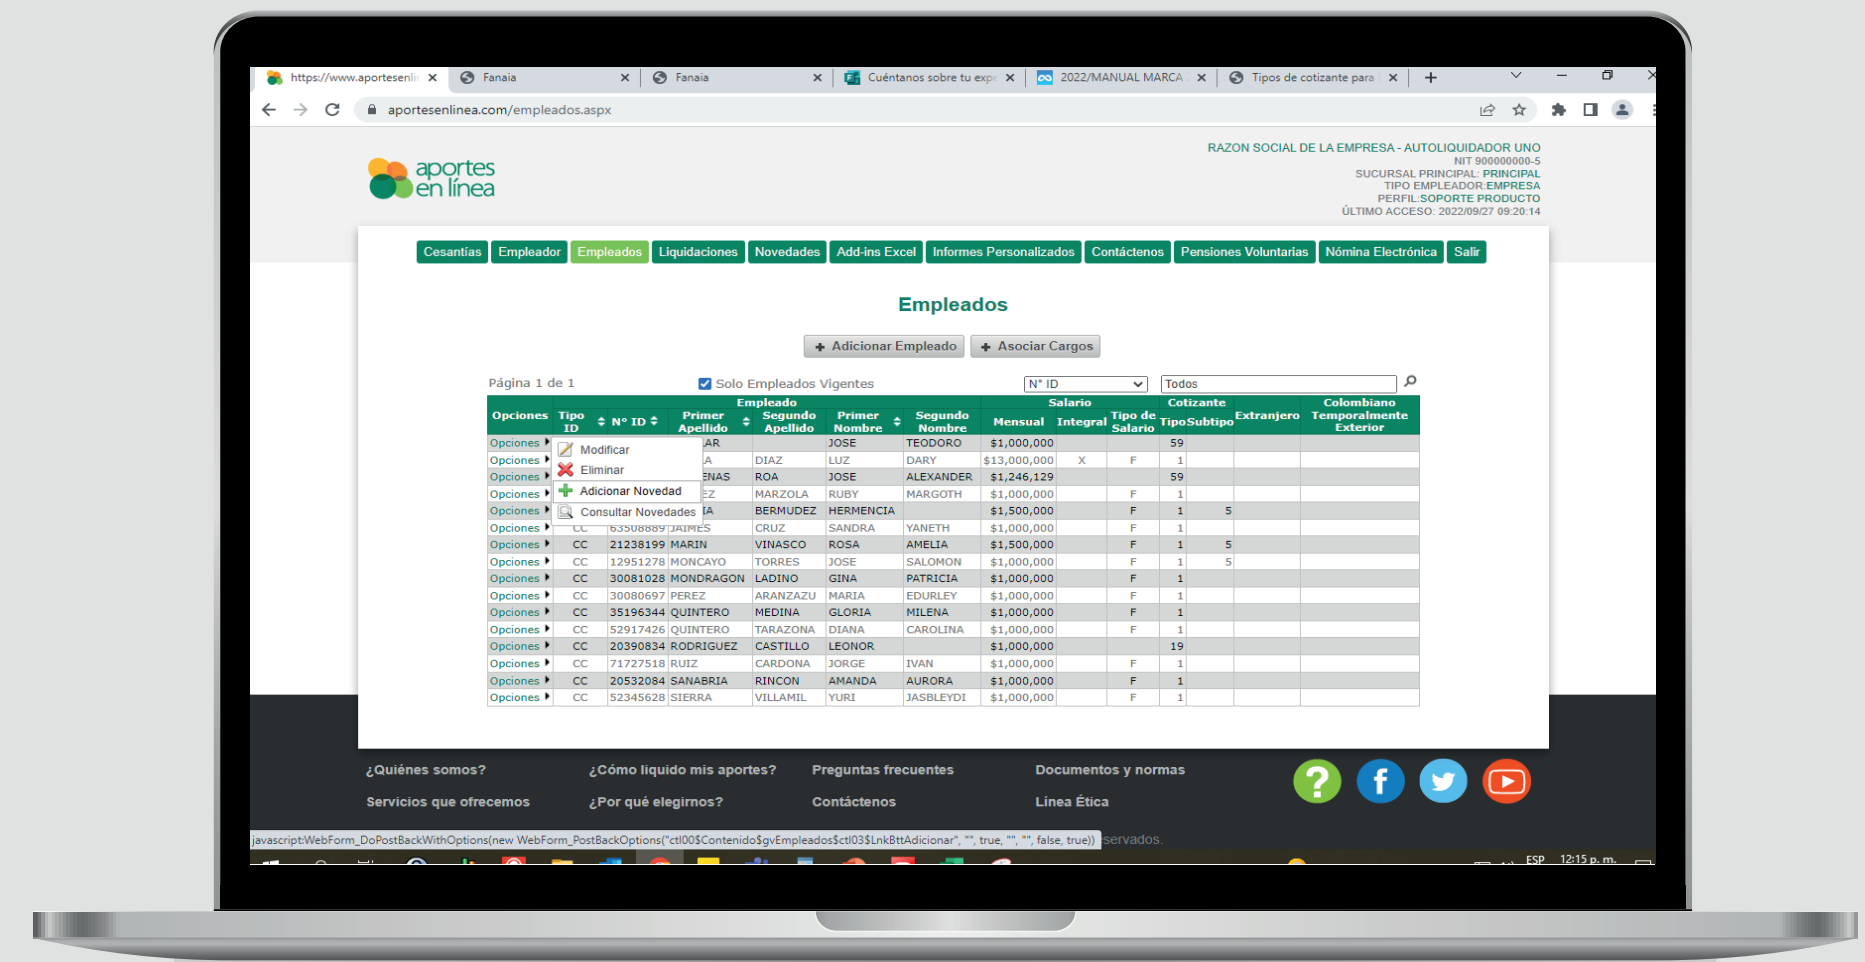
https://www.aportesenl × Fanaia × Fanaia × Cuéntanos sobre tu exp × 2022/MANUAL MARCA × Tipos de cotizante para × +

aportesenlinea.com/empleados.aspx

aportes en línea

RAZON SOCIAL DE LA EMPRESA - AUTOLIQUIDADOR UNO
NIT 900000000-5
SUCURSAL PRINCIPAL: PRINCIPAL
TIPO EMPLEADOR:EMPRESA
PERFIL:SOPORTE PRODUCTO
ÚLTIMO ACCESO: 2022/09/27 09:20:14

Cesantías | Empleador | Empleados | Liquidaciones | Novedades | Add-ins Excel | Informes Personalizados | Contáctenos | Pensiones Voluntarias | Nómina Electrónica | Salir

Empleados

Adicionar Empleado | Asociar Cargos

Página 1 de 1 | Solo Empleados Vigentes | N° ID | Todos

Modificar
Eliminar
Adicionar Novedad
Consultar Novedades

| Opciones | Tipo ID | N° ID | Primer Apellido | Segundo Apellido | Primer Nombre | Segundo Nombre | Salario Mensual | Integral | Tipo de Salario | Cotizante Tipo | Subtipo | Extranjero | Colombiano Temporalmente Exterior |
|---|---|---|---|---|---|---|---|---|---|---|---|---|---|
| Opciones | | | AR | | JOSE | TEODORO | $1,000,000 | | | 59 | | | |
| Opciones | | | A | DIAZ | LUZ | DARY | $13,000,000 | X | F | 1 | | | |
| Opciones | | | ENAS | ROA | JOSE | ALEXANDER | $1,246,129 | | | 59 | | | |
| Opciones | | | EZ | MARZOLA | RUBY | MARGOTH | $1,000,000 | | F | 1 | | | |
| Opciones | | | IA | BERMUDEZ | HERMENCIA | | $1,500,000 | | F | 1 | 5 | | |
| Opciones | CC | 63508889 | JAIMES | CRUZ | SANDRA | YANETH | $1,000,000 | | F | 1 | | | |
| Opciones | CC | 21238199 | MARIN | VINASCO | ROSA | AMELIA | $1,500,000 | | F | 1 | 5 | | |
| Opciones | CC | 12951278 | MONCAYO | TORRES | JOSE | SALOMON | $1,000,000 | | F | 1 | 5 | | |
| Opciones | CC | 30081028 | MONDRAGON | LADINO | GINA | PATRICIA | $1,000,000 | | F | 1 | | | |
| Opciones | CC | 30080697 | PEREZ | ARANZAZU | MARIA | EDURLEY | $1,000,000 | | F | 1 | | | |
| Opciones | CC | 35196344 | QUINTERO | MEDINA | GLORIA | MILENA | $1,000,000 | | F | 1 | | | |
| Opciones | CC | 52917426 | QUINTERO | TARAZONA | DIANA | CAROLINA | $1,000,000 | | F | 1 | | | |
| Opciones | CC | 20390834 | RODRIGUEZ | CASTILLO | LEONOR | | $1,000,000 | | | 19 | | | |
| Opciones | CC | 71727518 | RUIZ | CARDONA | JORGE | IVAN | $1,000,000 | | F | 1 | | | |
| Opciones | CC | 20532084 | SANABRIA | RINCON | AMANDA | AURORA | $1,000,000 | | F | 1 | | | |
| Opciones | CC | 52345628 | SIERRA | VILLAMIL | YURI | JASBLEYDI | $1,000,000 | | F | 1 | | | |

¿Quiénes somos? | ¿Cómo liquido mis aportes? | Preguntas frecuentes | Documentos y normas
Servicios que ofrecemos | ¿Por qué elegirnos? | Contáctenos | Línea Ética

javascript:WebForm_DoPostBackWithOptions(new WebForm_PostBackOptions("ctl00$Contenido$gvEmpleados$ctl03$LnkBttAdicionar", "", true, "", "", false, true)) servados.

ESP 12:15 p. m.